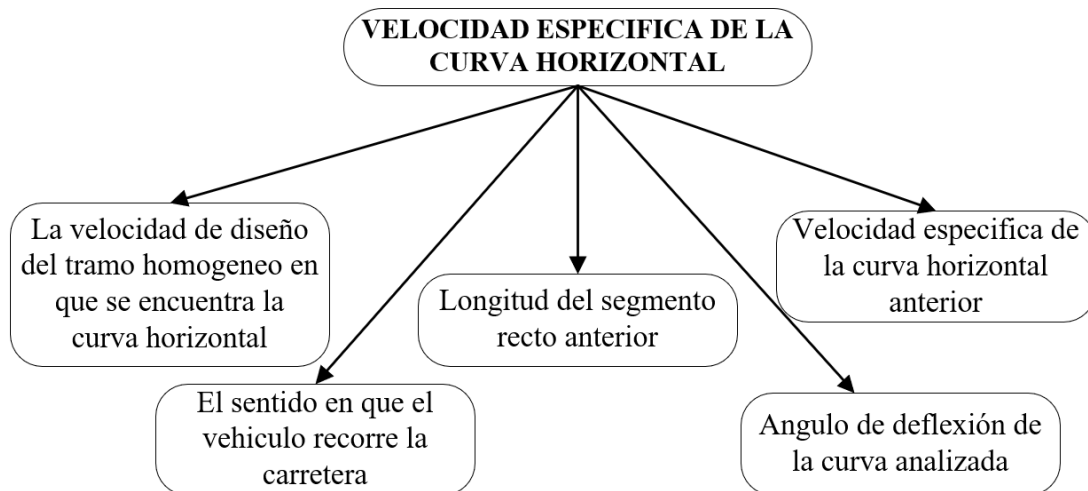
VELOCIDAD ESPECIFICA DE LA CURVA HORIZONTAL

La velocidad de diseño del tramo homogeneo en que se encuentra la curva horizontal

El sentido en que el vehiculo recorre la carretera

Longitud del segmento recto anterior

Angulo de deflexión de la curva analizada

Velocidad especifica de la curva horizontal anterior